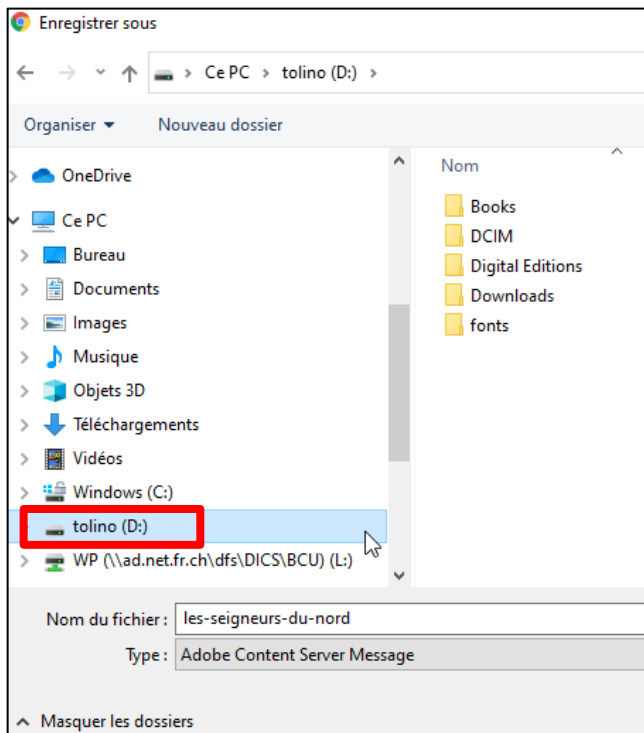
Enregistrer sous

Ce PC › tolino (D:) ›

Organiser ▾ Nouveau dossier

OneDrive
Ce PC
Bureau
Documents
Images
Musique
Objets 3D
Téléchargements
Vidéos
Windows (C:)
tolino (D:)
WP (\\ad.net.fr.ch\dfs\DICS\BCU) (L:)

Nom
Books
DCIM
Digital Editions
Downloads
fonts

Nom du fichier : les-seigneurs-du-nord
Type : Adobe Content Server Message

Masquer les dossiers